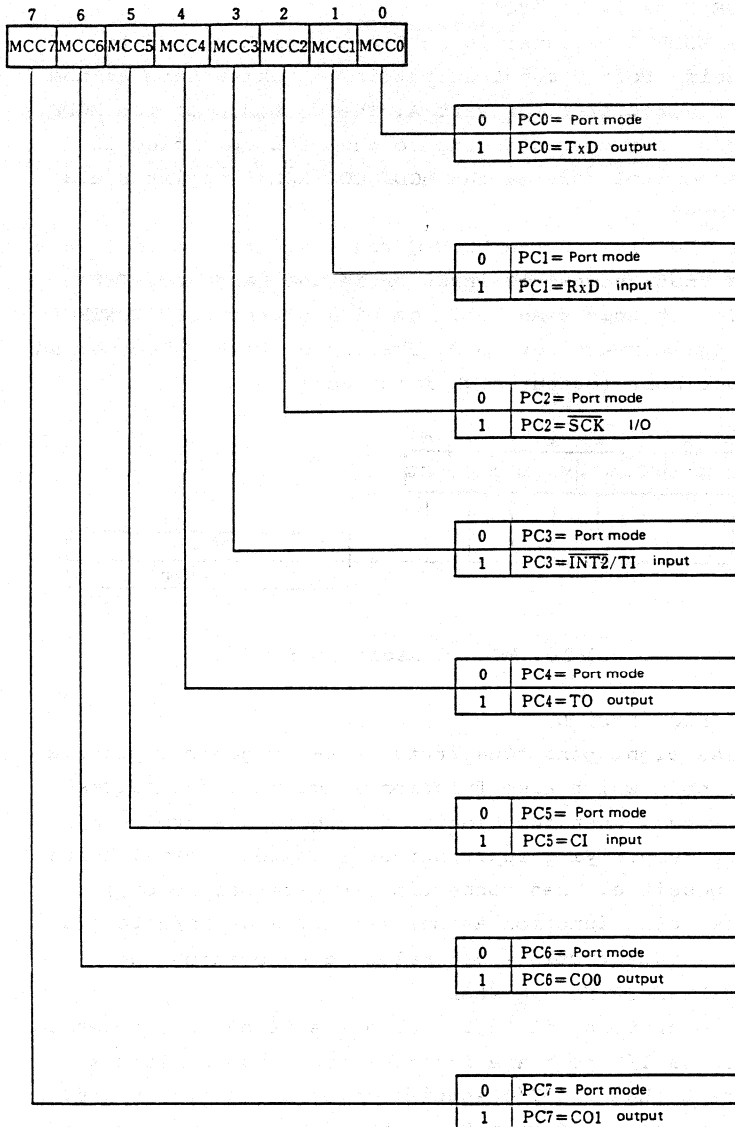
| 7 | 6 | 5 | 4 | 3 | 2 | 1 | 0 |
|---|---|---|---|---|---|---|---|
| MCC7 | MCC6 | MCC5 | MCC4 | MCC3 | MCC2 | MCC1 | MCC0 |

| 0 | PC0= Port mode |
|---|---|
| 1 | PC0=TxD output |

| 0 | PC1= Port mode |
|---|---|
| 1 | PC1=RxD input |

| 0 | PC2= Port mode |
|---|---|
| 1 | PC2=$\overline{SCK}$ I/O |

| 0 | PC3= Port mode |
|---|---|
| 1 | PC3=$\overline{INT2}$/TI input |

| 0 | PC4= Port mode |
|---|---|
| 1 | PC4=TO output |

| 0 | PC5= Port mode |
|---|---|
| 1 | PC5=CI input |

| 0 | PC6= Port mode |
|---|---|
| 1 | PC6=CO0 output |

| 0 | PC7= Port mode |
|---|---|
| 1 | PC7=CO1 output |